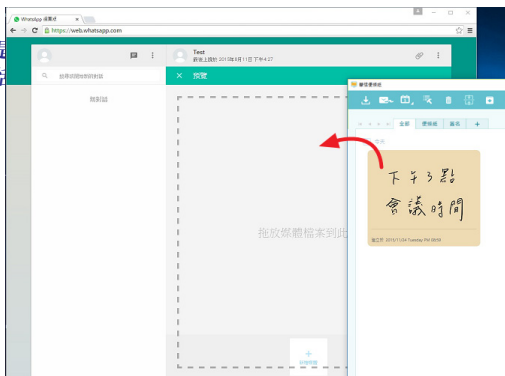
WhatsApp 網頁版

https://web.whatsapp.com

搜尋或開始新的對話

無對話

Test

最後上線於 2015年8月11日 下午4:27

預覽

拖放媒體檔案到此

新增檔案

便利貼

全部

便條紙

基本

+

下午3點
會議時間

建立於 2015/11/24 Tuesday PM 03:59